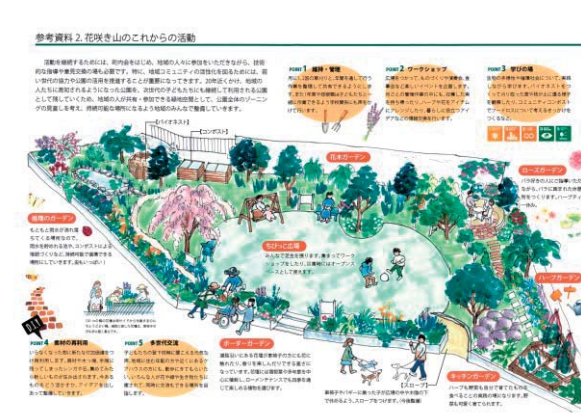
参考資料 2. 花咲き山のこれからの活動

活動を継続するためには、町内会をはじめ、地域の人々に参加をいただきながら、技術的な指導や事業支援の場も必要です。特に、地域コミュニティの活性化を図るためには、若い世代の協力や公園の活用を推進することが重要になってきます。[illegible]

POINT 1. 維持・管理
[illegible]

POINT 2. ワークショップ
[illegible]

POINT 3. 学びの場
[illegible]

[バイオネスト]
[コンポスト]

花木ガーデン

ローズガーデン

ちびっこ広場

循環のガーデン

POINT 4. 素材の再利用
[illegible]

POINT 5. 多世代交流
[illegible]

ボーダーガーデン
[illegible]

[スロープ]

キッチンガーデン
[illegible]

ハーブガーデン